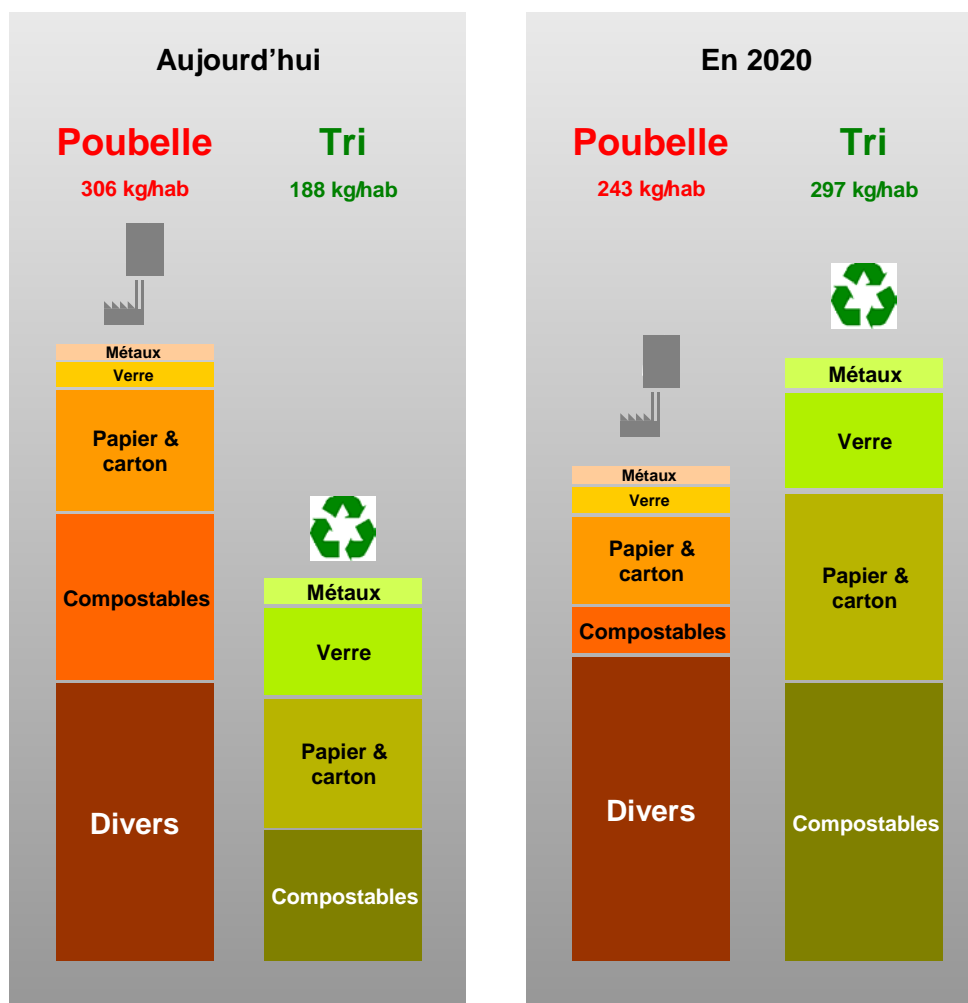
Aujourd'hui

Poubelle
306 kg/hab

Métaux
Verre
Papier & carton
Compostables
Divers

Tri
188 kg/hab

Métaux
Verre
Papier & carton
Compostables

En 2020

Poubelle
243 kg/hab

Métaux
Verre
Papier & carton
Compostables
Divers

Tri
297 kg/hab

Métaux
Verre
Papier & carton
Compostables